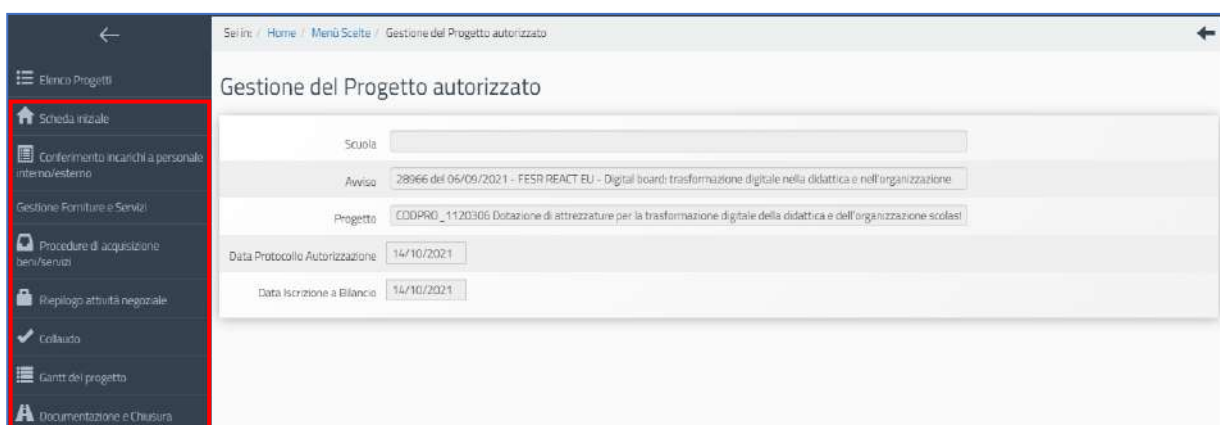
Elenco Progetti

Scheda iniziale

Conferimento incarichi a personale interno/esterno

Gestione Forniture e Servizi

Procedure di acquisizione beni/servizi

Riepilogo attività negoziale

Collaudo

Gantt del progetto

Documentazione e Chiusura

Sei in: / Home / Menù Scelte / Gestione del Progetto autorizzato

Gestione del Progetto autorizzato

| | |
|---|---|
| Scuola | |
| Avviso | 28966 del 06/09/2021 - FESR REACT EU - Digital board: trasformazione digitale nella didattica e nell'organizzazione |
| Progetto | CODPRO_1120306 Dotazione di attrezzature per la trasformazione digitale della didattica e dell'organizzazione scolast |
| Data Protocollo Autorizzazione | 14/10/2021 |
| Data Iscrizione a Bilancio | 14/10/2021 |